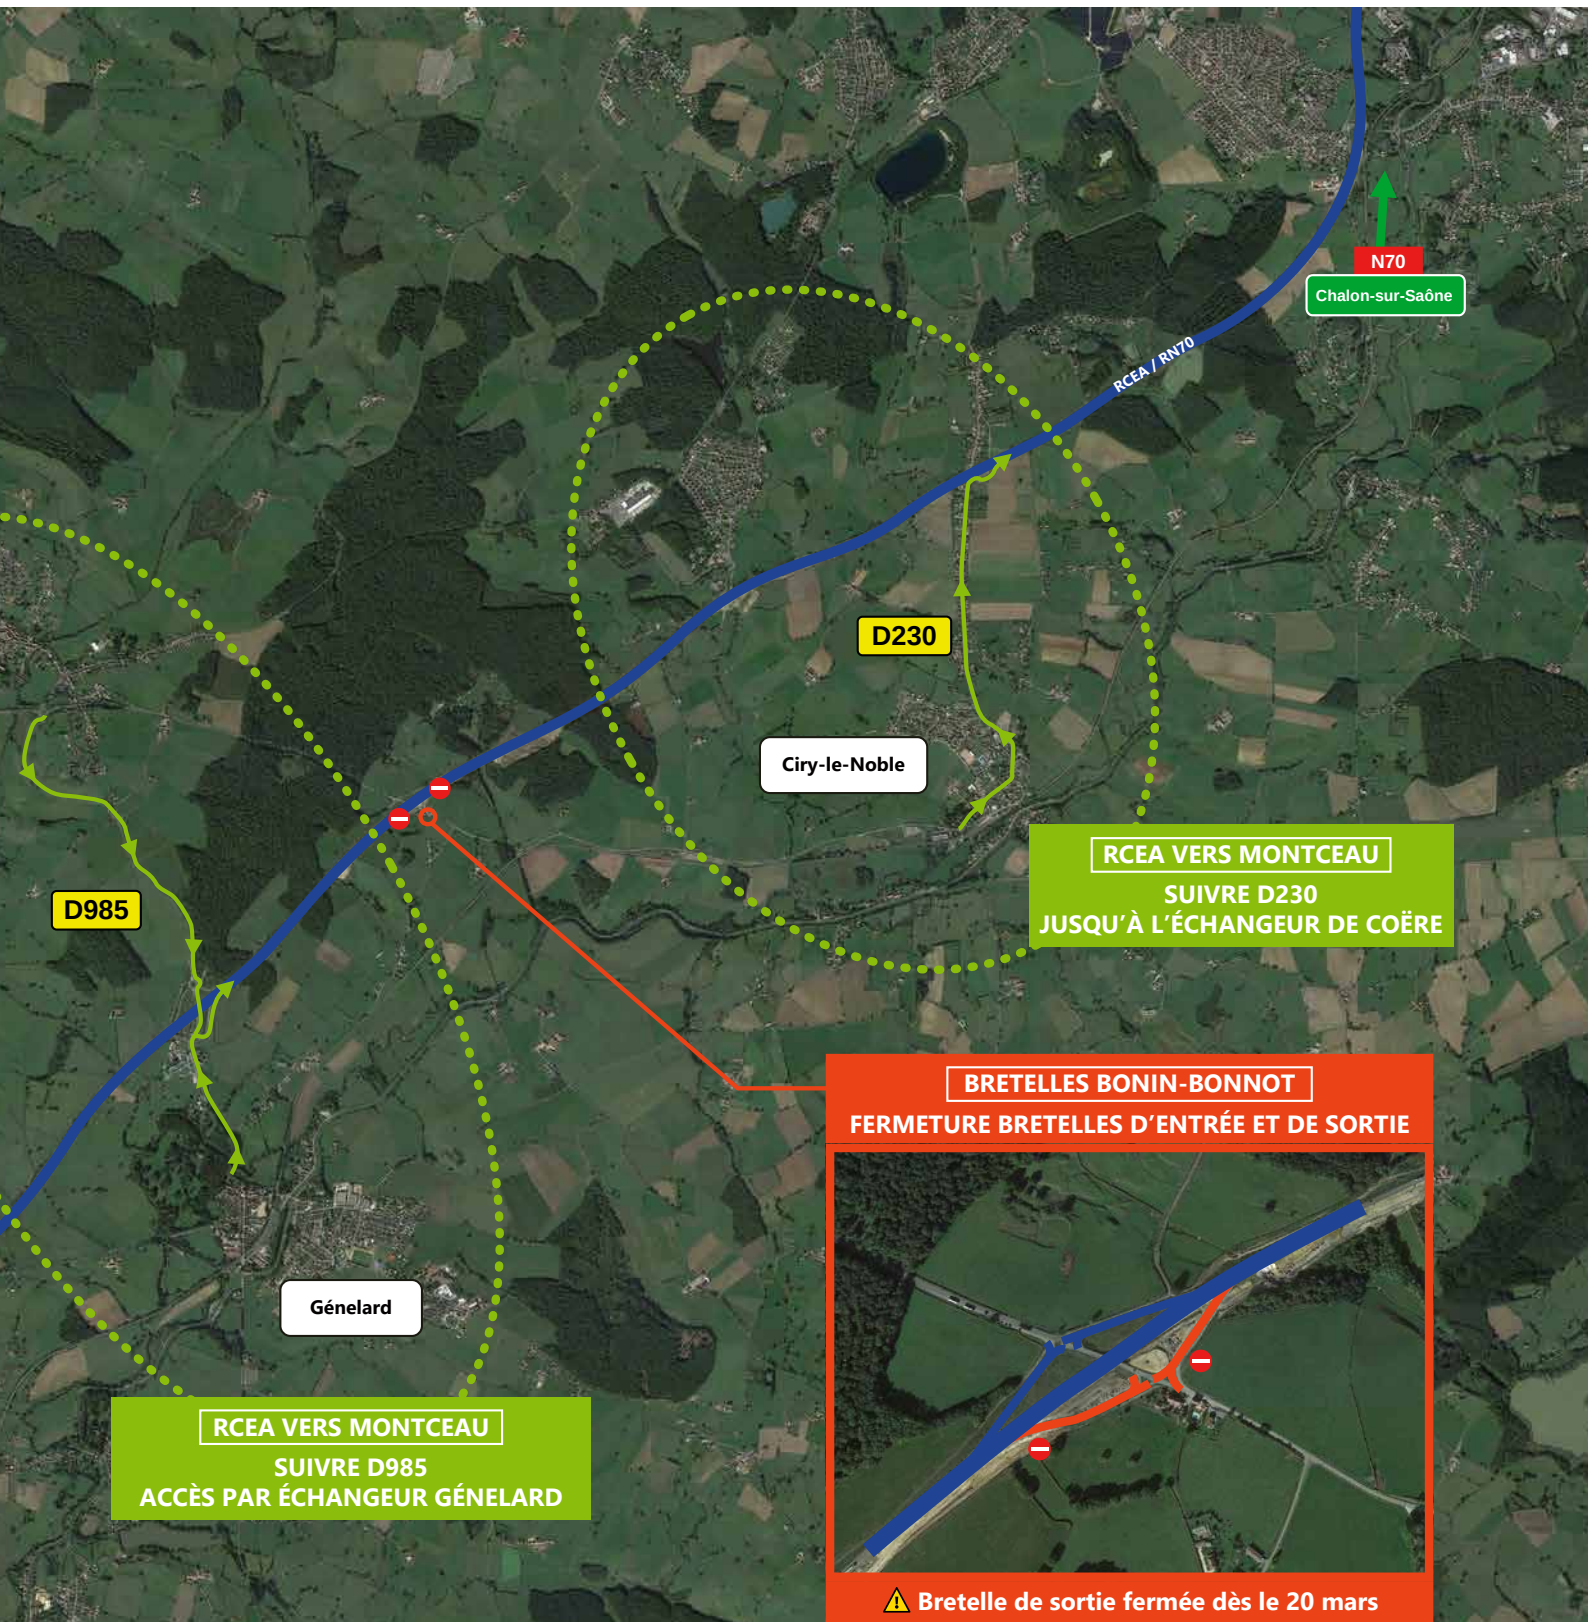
N70
Chalon-sur-Saône

RCEA / RN70

D230

Ciry-le-Noble

RCEA VERS MONTCEAU
SUIVRE D230
JUSQU'À L'ÉCHANGEUR DE COËRE

D985

Génelard

RCEA VERS MONTCEAU
SUIVRE D985
ACCÈS PAR ÉCHANGEUR GÉNELARD

BRETELLES BONIN-BONNOT
FERMETURE BRETELLES D'ENTRÉE ET DE SORTIE

Bretelle de sortie fermée dès le 20 mars